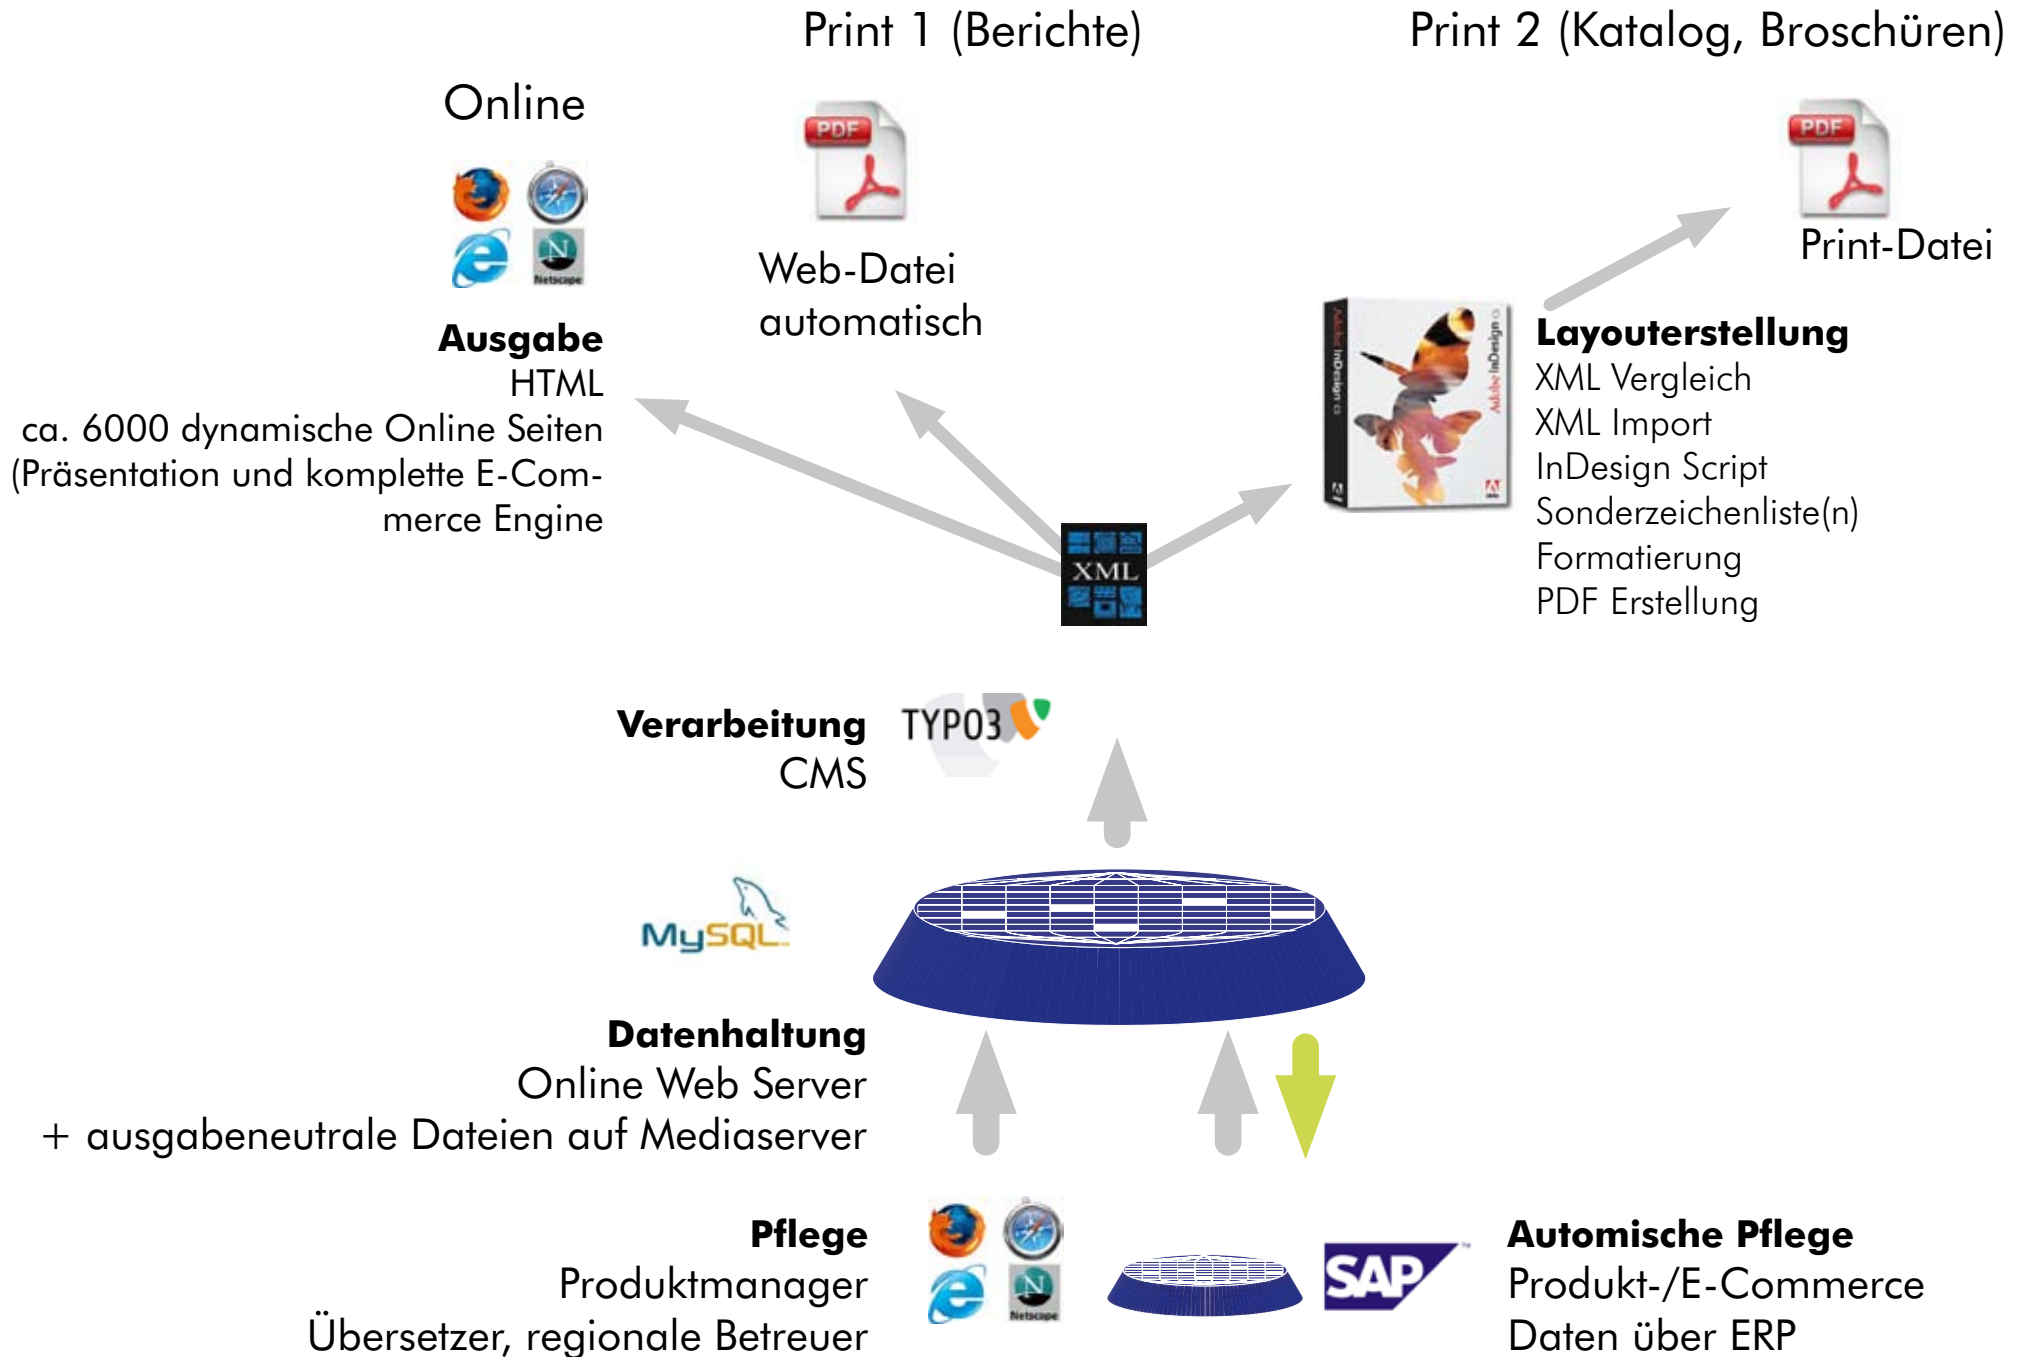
Print 1 (Berichte)

Print 2 (Katalog, Broschüren)

Online

PDF

PDF

Print-Datei

Web-Datei automatisch

Ausgabe
HTML
ca. 6000 dynamische Online Seiten (Präsentation und komplette E-Commerce Engine

Layouterstellung
XML Vergleich
XML Import
InDesign Script
Sonderzeichenliste(n)
Formatierung
PDF Erstellung

XML

Verarbeitung
CMS

TYPO3

MySQL

Datenhaltung
Online Web Server
+ ausgabeneutrale Dateien auf Mediaserver

Pflege
Produktmanager
Übersetzer, regionale Betreuer

SAP

Automische Pflege
Produkt-/E-Commerce
Daten über ERP